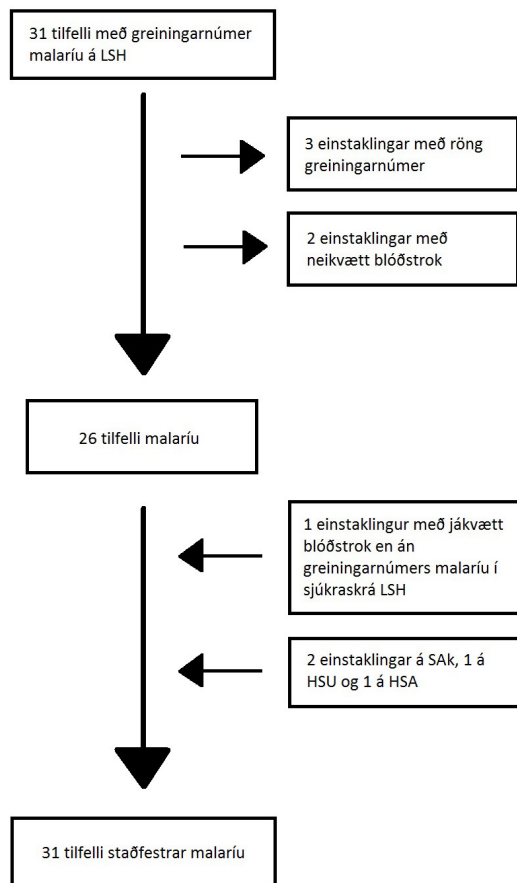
31 tilfelli með greiningarnúmer malaríu á LSH

3 einstaklingar með röng greiningarnúmer

2 einstaklingar með neikvætt blóðstrok

26 tilfelli malaríu

1 einstaklingur með jákvætt blóðstrok en án greiningarnúmers malaríu í sjúkraskrá LSH

2 einstaklingar á SAk, 1 á HSU og 1 á HSA

31 tilfelli staðfestrar malaríu